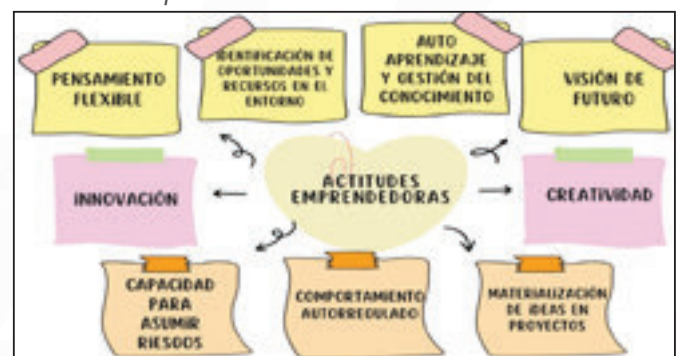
PENSAMIENTO FLEXIBLE

IDENTIFICACIÓN DE OPORTUNIDADES Y RECURSOS EN EL ENTORNO

AUTO APRENDIZAJE Y GESTIÓN DEL CONOCIMIENTO

VISIÓN DE FUTURO

INNOVACIÓN

ACTITUDES EMPRENDEDORAS

CREATIVIDAD

CAPACIDAD PARA ASUMIR RIESGOS

COMPORTAMIENTO AUTORREGULADO

MATERIALIZACIÓN DE IDEAS EN PROYECTOS